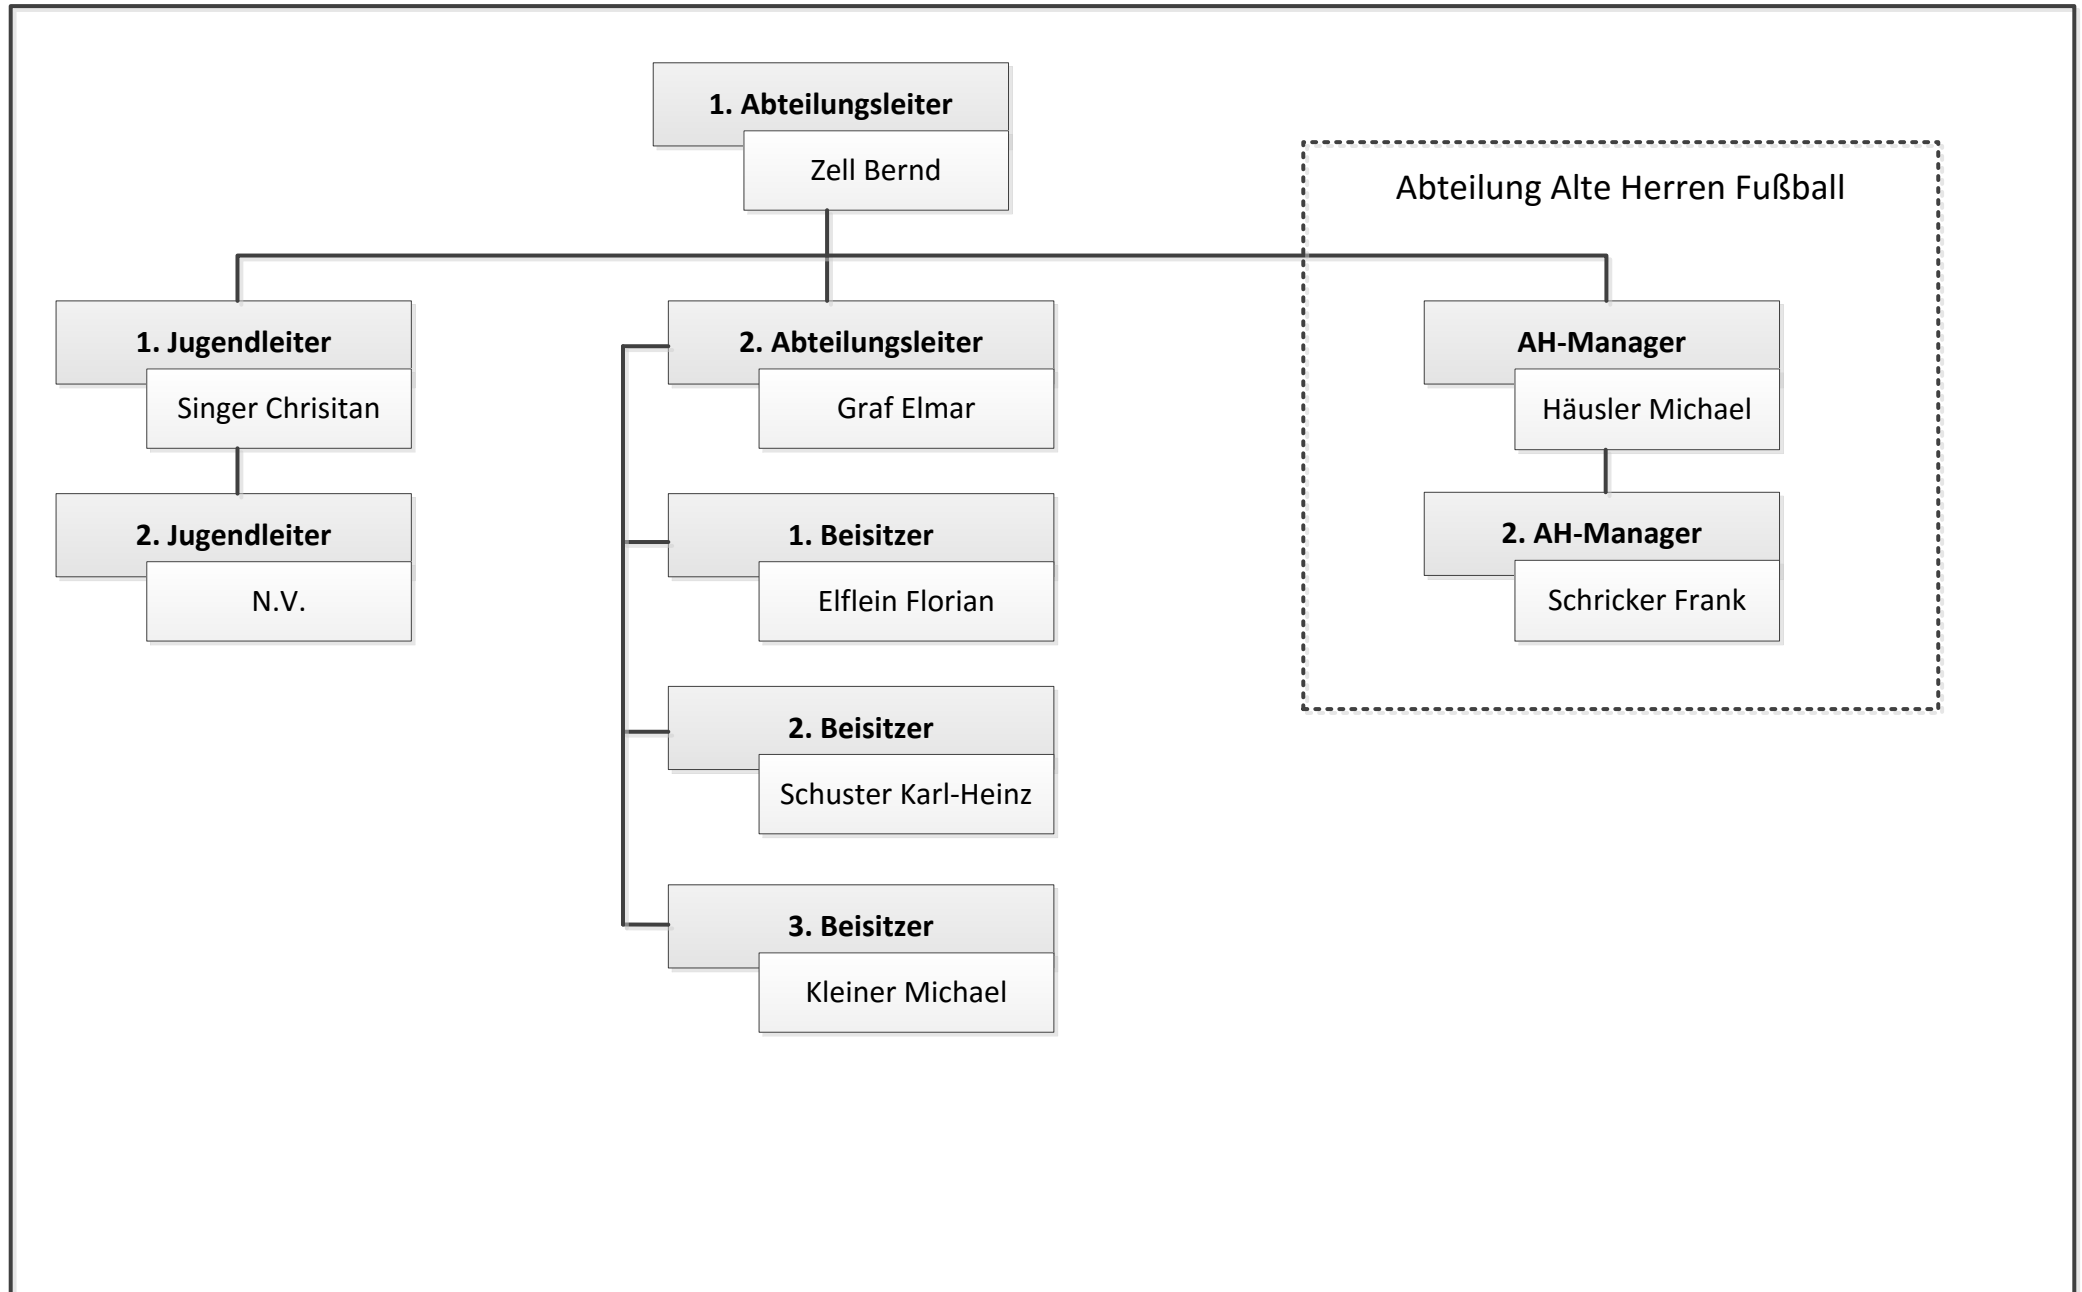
1. Abteilungsleiter
Zell Bernd

Abteilung Alte Herren Fußball

1. Jugendleiter
Singer Chrisitan

2. Jugendleiter
N.V.

2. Abteilungsleiter
Graf Elmar

1. Beisitzer
Elflein Florian

2. Beisitzer
Schuster Karl-Heinz

3. Beisitzer
Kleiner Michael

AH-Manager
Häusler Michael

2. AH-Manager
Schricker Frank